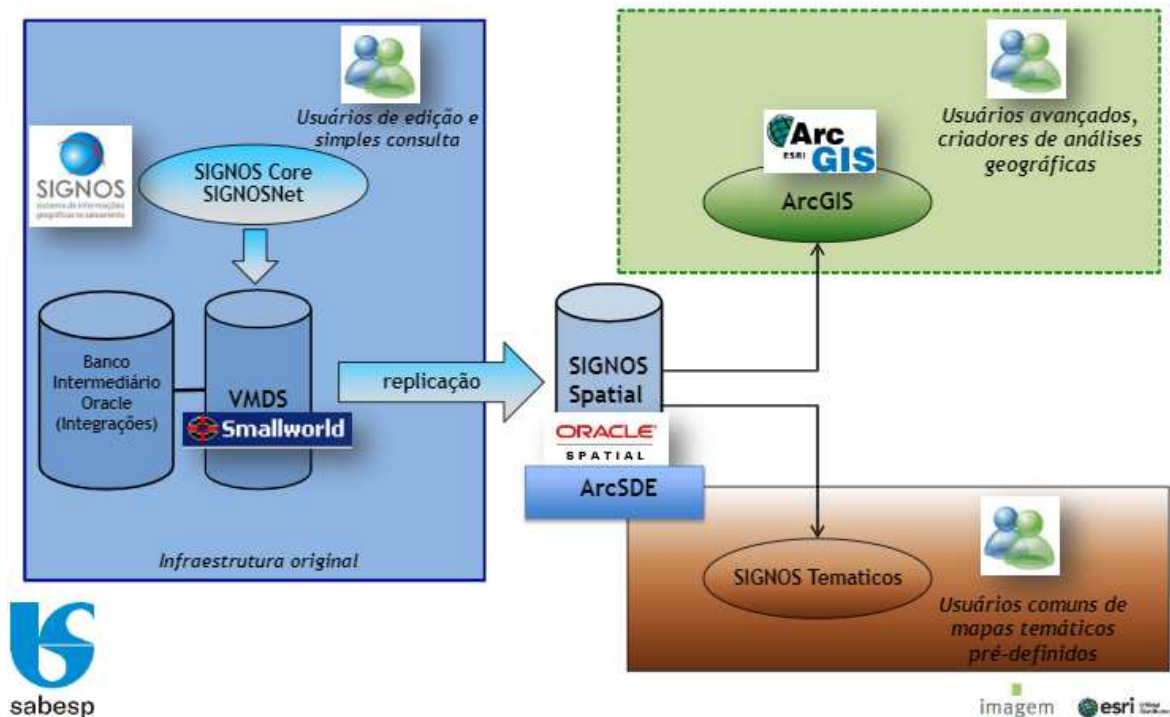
Usuários de edição e simples consulta

SIGNOS
sistema de informações geográficas no saneamento

SIGNOS Core
SIGNOSNet

Banco Intermediário Oracle (Integrações)

VMDS

Smallworld

Infraestrutura original

replicação

SIGNOS Spatial

ORACLE
SPATIAL

ArcSDE

Arc
ESRI
GIS

ArcGIS

Usuários avançados, criadores de análises geográficas

SIGNOS Tematicos

Usuários comuns de mapas temáticos pré-definidos

sabesp

imagem

esri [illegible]